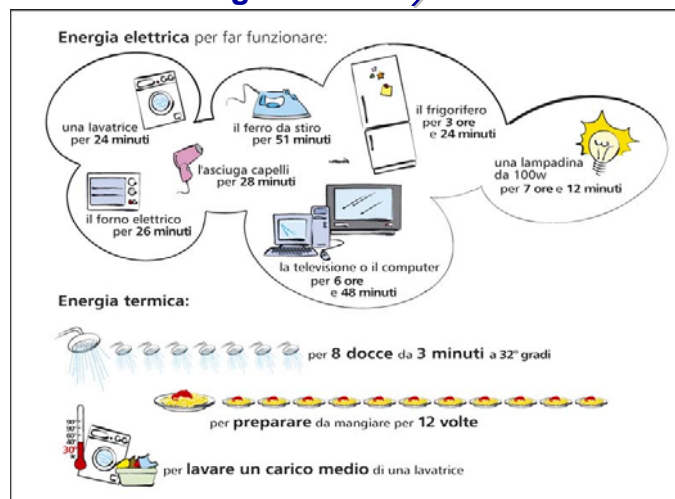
Energia elettrica per far funzionare:

una lavatrice per 24 minuti

il ferro da stiro per 51 minuti

il frigorifero per 3 ore e 24 minuti

l'asciuga capelli per 28 minuti

una lampadina da 100w per 7 ore e 12 minuti

il forno elettrico per 26 minuti

la televisione o il computer per 6 ore e 48 minuti

Energia termica:

per 8 docce da 3 minuti a 32° gradi

per preparare da mangiare per 12 volte

30°

per lavare un carico medio di una lavatrice